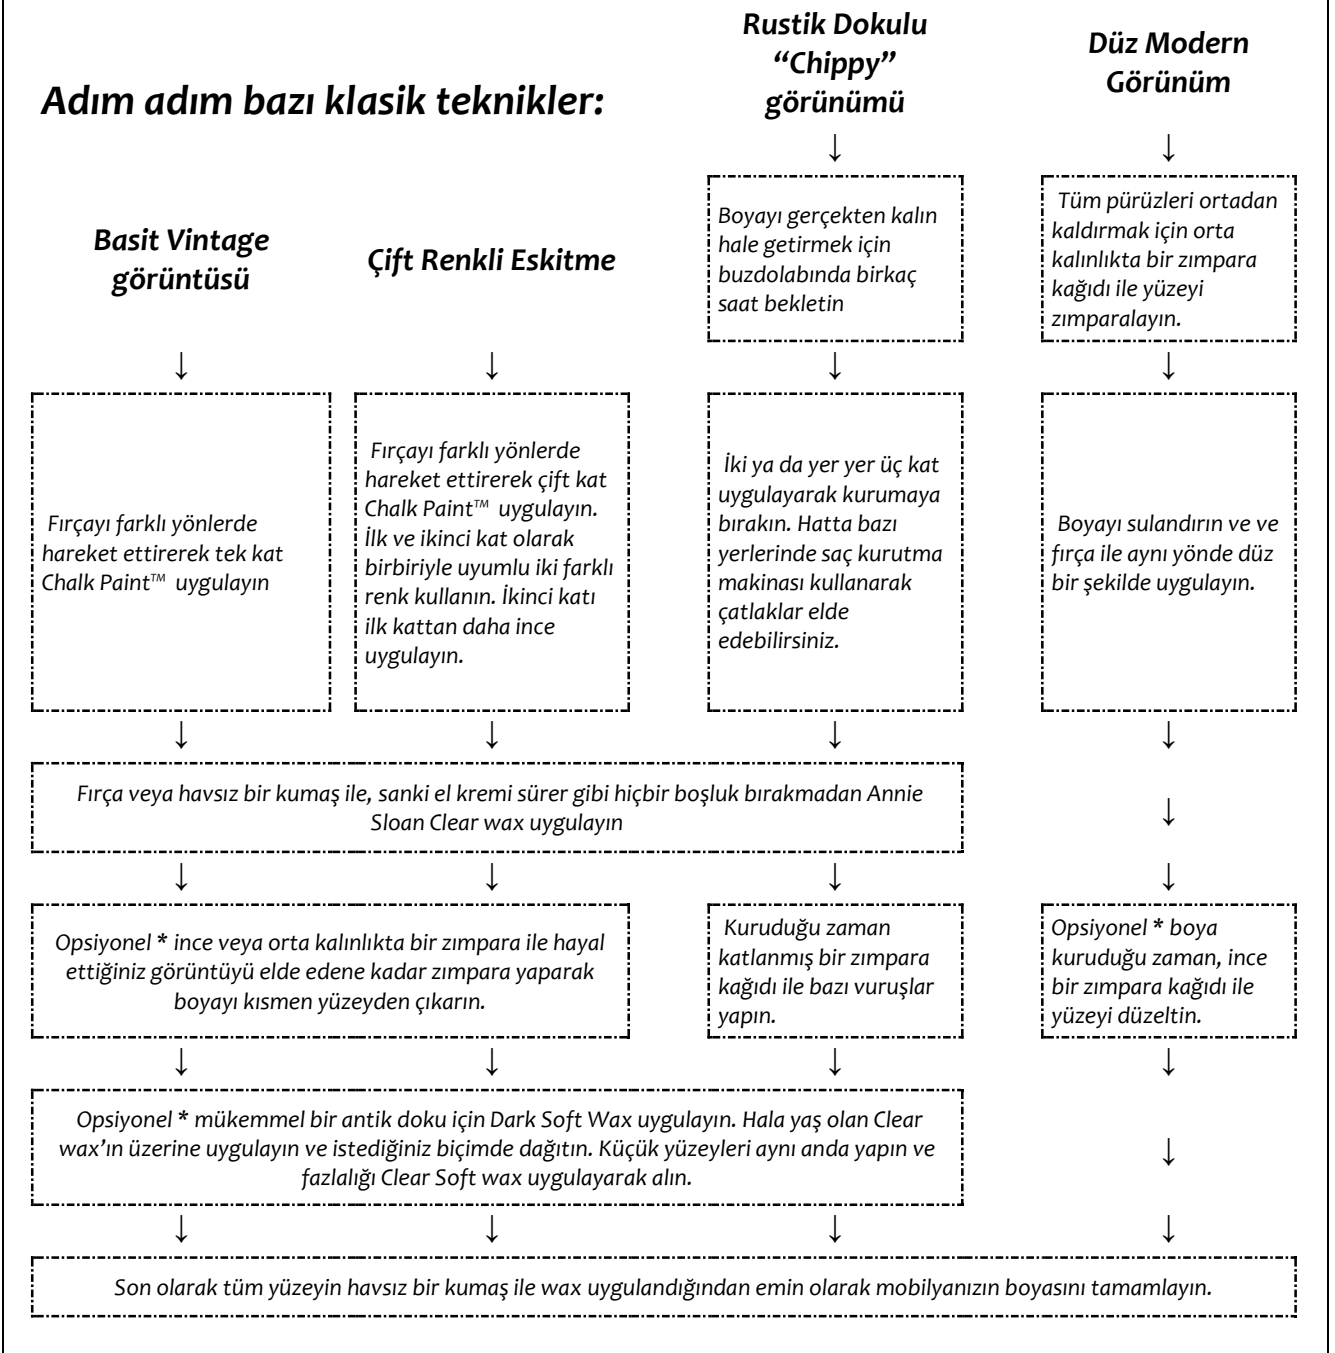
Adım adım bazı klasik teknikler:

Basit Vintage görüntüsü

Çift Renkli Eskitme

Rustik Dokulu "Chippy" görünümü

Düz Modern Görünüm

Boyayı gerçekten kalın hale getirmek için buzdolabında birkaç saat bekletin

Tüm pürüzleri ortadan kaldırmak için orta kalınlıkta bir zımpara kağıdı ile yüzeyi zımparalayın.

Fırçayı farklı yönlerde hareket ettirerek tek kat Chalk Paint™ uygulayın

Fırçayı farklı yönlerde hareket ettirerek çift kat Chalk Paint™ uygulayın. İlk ve ikinci kat olarak birbiriyle uyumlu iki farklı renk kullanın. İkinci katı ilk kattan daha ince uygulayın.

İki ya da yer yer üç kat uygulayarak kurumaya bırakın. Hatta bazı yerlerinde saç kurutma makinası kullanarak çatlaklar elde edebilirsiniz.

Boyayı sulandırın ve ve fırça ile aynı yönde düz bir şekilde uygulayın.

Fırça veya havsız bir kumaş ile, sanki el kremi sürer gibi hiçbir boşluk bırakmadan Annie Sloan Clear wax uygulayın

Opsiyonel * ince veya orta kalınlıkta bir zımpara ile hayal ettiğiniz görüntüyü elde edene kadar zımpara yaparak boyayı kısmen yüzeyden çıkarın.

Kuruduğu zaman katlanmış bir zımpara kağıdı ile bazı vuruşlar yapın.

Opsiyonel * boya kuruduğu zaman, ince bir zımpara kağıdı ile yüzeyi düzeltin.

Opsiyonel * mükemmel bir antik doku için Dark Soft Wax uygulayın. Hala yaş olan Clear wax'ın üzerine uygulayın ve istediğiniz biçimde dağıtın. Küçük yüzeyleri aynı anda yapın ve fazlalığı Clear Soft wax uygulayarak alın.

Son olarak tüm yüzeyin havsız bir kumaş ile wax uygulandığından emin olarak mobilyanızın boyasını tamamlayın.